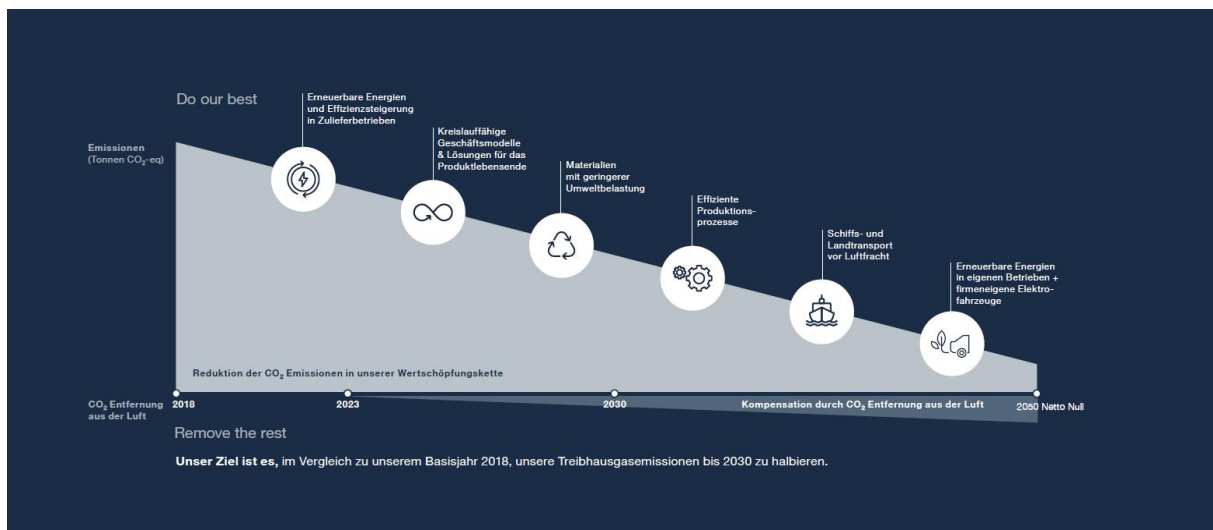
Do our best

Emissionen (Tonnen $CO_2$-eq)

Erneuerbare Energien und Effizienzsteigerung in Zulieferbetrieben

Kreislauffähige Geschäftsmodelle & Lösungen für das Produktlebensende

Materialien mit geringerer Umweltbelastung

Effiziente Produktionsprozesse

Schiffs- und Landtransport vor Luftfracht

Erneuerbare Energien in eigenen Betrieben + firmeneigene Elektrofahrzeuge

Reduktion der $CO_2$ Emissionen in unserer Wertschöpfungskette

$CO_2$ Entfernung aus der Luft

2018

2023

2030

Kompensation durch $CO_2$ Entfernung aus der Luft

2050 Netto Null

Remove the rest

Unser Ziel ist es, im Vergleich zu unserem Basisjahr 2018, unsere Treibhausgasemissionen bis 2030 zu halbieren.